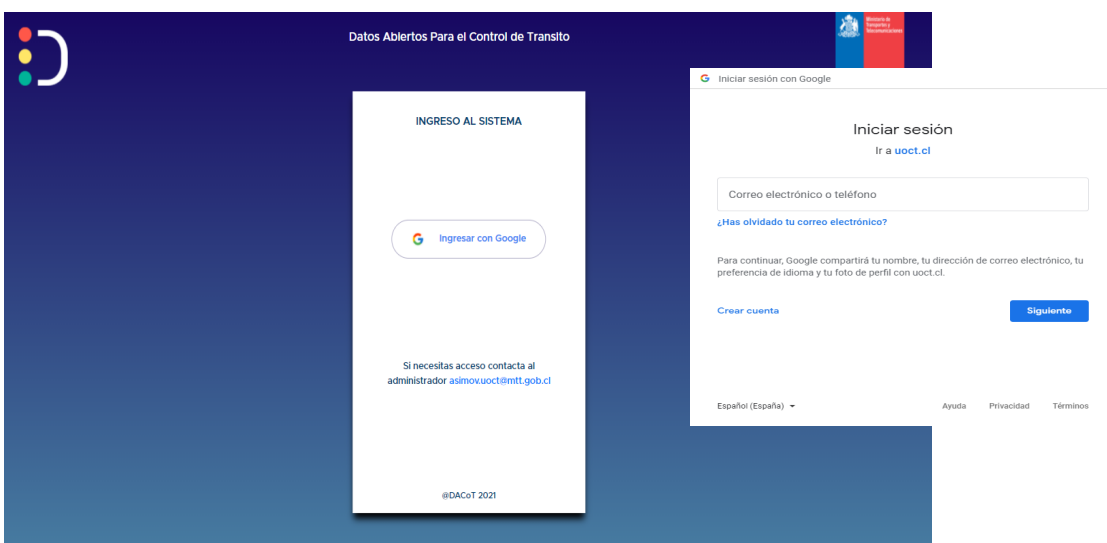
Datos Abiertos Para el Control de Transito

Ministerio de Transportes y Telecomunicaciones

INGRESO AL SISTEMA

G Ingresar con Google

Si necesitas acceso contacta al administrador asimov.uoct@mtt.gob.cl

@DACoT 2021

G Iniciar sesión con Google

Iniciar sesión

Ir a uoct.cl

Correo electrónico o teléfono

¿Has olvidado tu correo electrónico?

Para continuar, Google compartirá tu nombre, tu dirección de correo electrónico, tu preferencia de idioma y tu foto de perfil con uoct.cl.

Crear cuenta

Siguiente

Español (España)

Ayuda Privacidad Términos